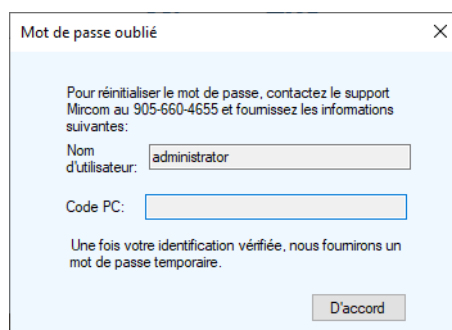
Mot de passe oublié

×

Pour réinitialiser le mot de passe, contactez le support Mircom au 905-660-4655 et fournissez les informations suivantes:

Nom d'utilisateur: administrator

Code PC:

Une fois votre identification vérifiée, nous fournirons un mot de passe temporaire.

D'accord